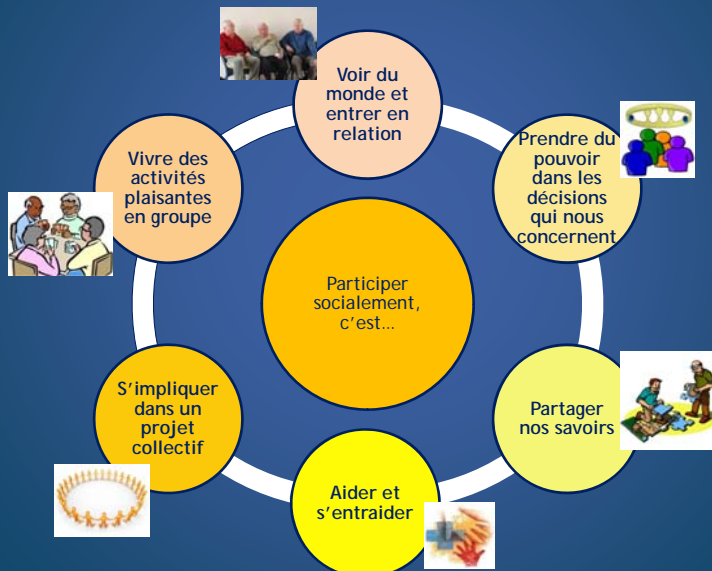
Participer socialement, c'est…

Voir du monde et entrer en relation

Prendre du pouvoir dans les décisions qui nous concernent

Partager nos savoirs

Aider et s'entraider

S'impliquer dans un projet collectif

Vivre des activités plaisantes en groupe